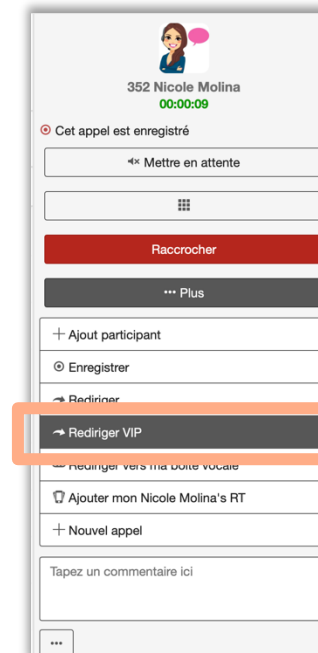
352 Nicole Molina
00:00:09

Cet appel est enregistré

Mettre en attente

Raccrocher

··· Plus

+ Ajout participant

Enregistrer

Rediriger

Rediriger VIP

Rediriger vers ma boîte vocale

Ajouter mon Nicole Molina's RT

+ Nouvel appel

Tapez un commentaire ici

···